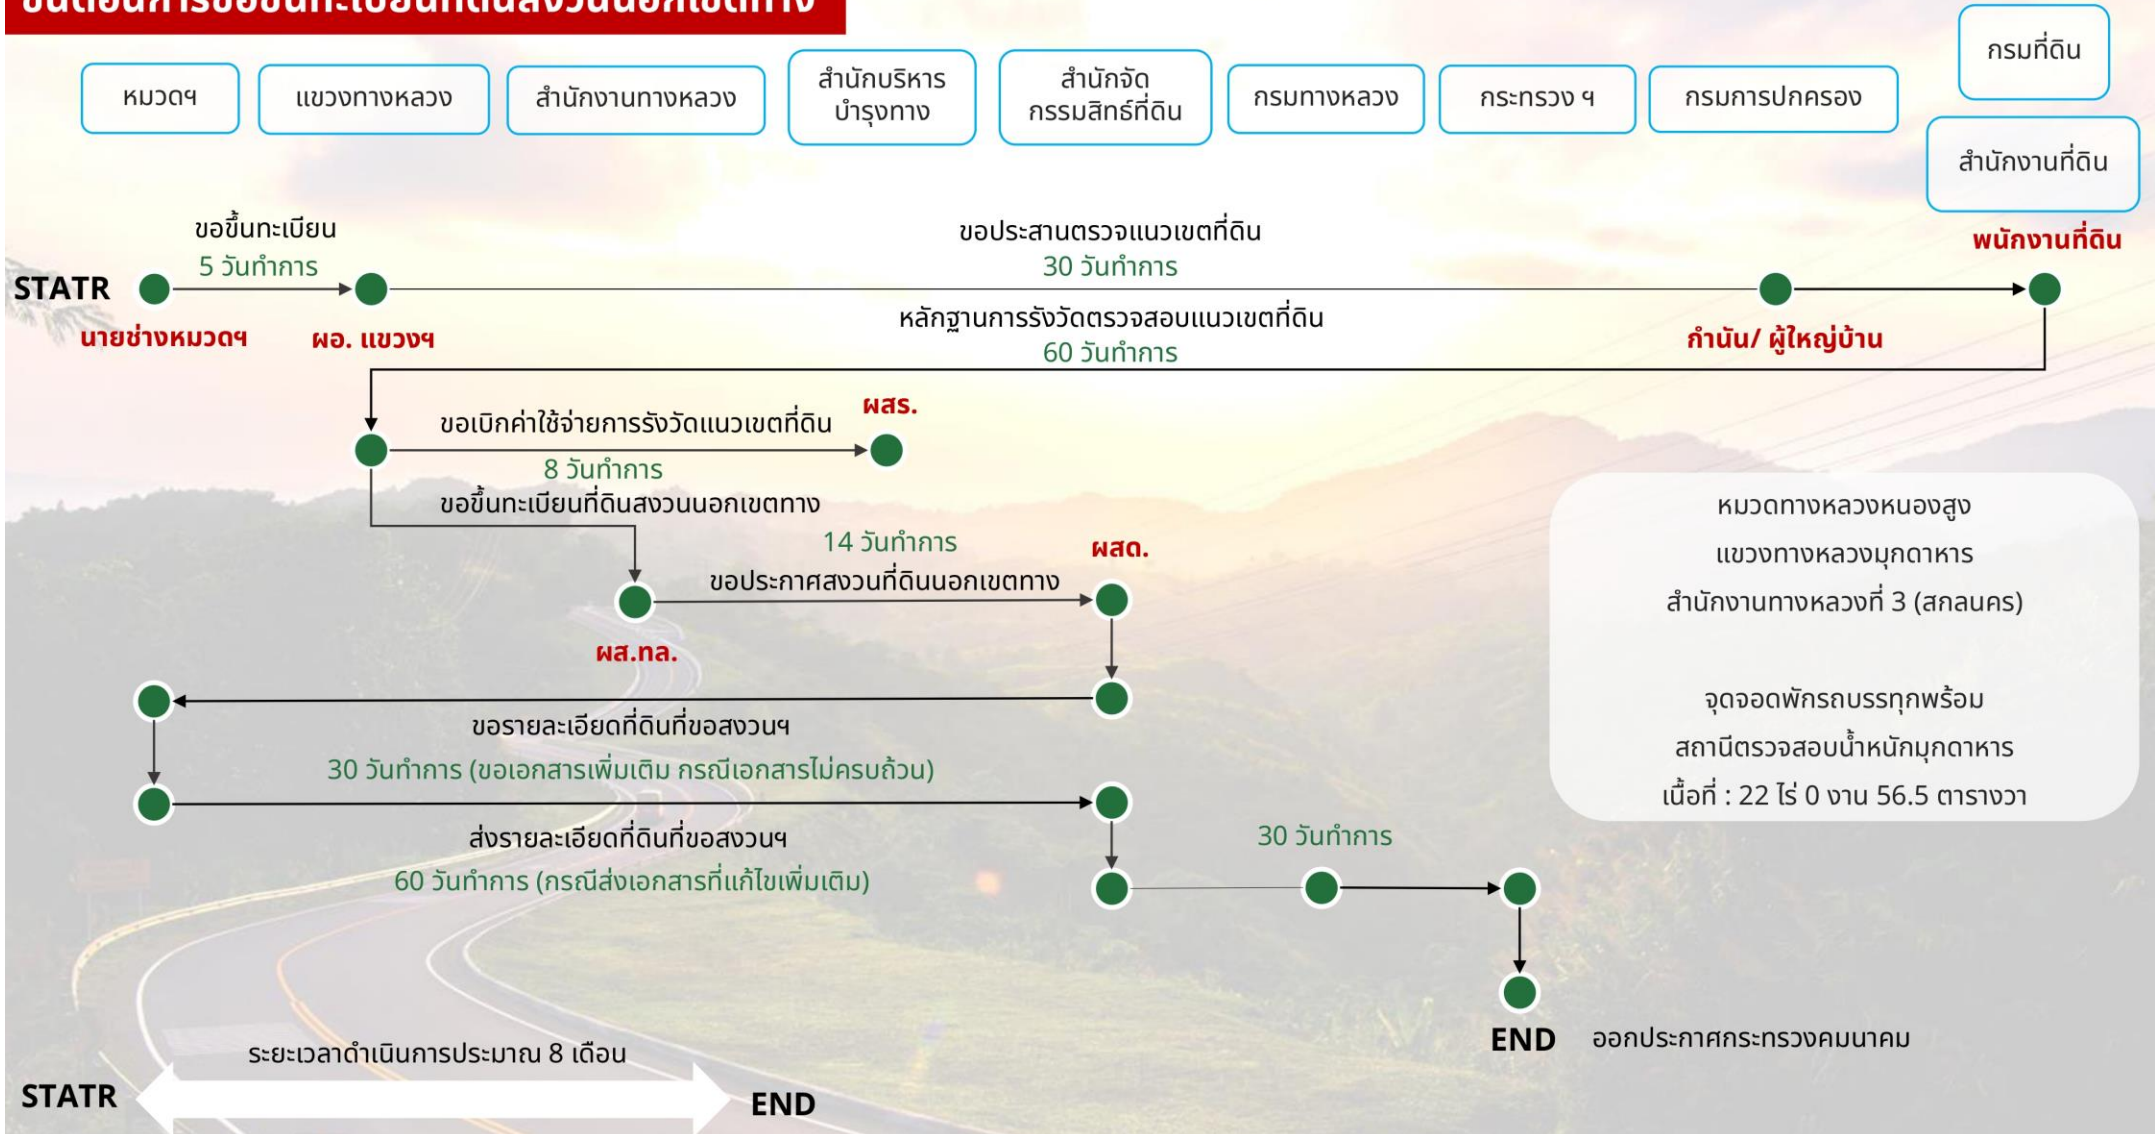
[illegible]

หมวดฯ

แขวงทางหลวง

สำนักงานทางหลวง

สำนักบริหารบำรุงทาง

สำนักจัดกรรมสิทธิ์ที่ดิน

กรมทางหลวง

กระทรวง ฯ

กรมการปกครอง

กรมที่ดิน

สำนักงานที่ดิน

ขอขึ้นทะเบียน
5 วันทำการ

ขอประสานตรวจแนวเขตที่ดิน
30 วันทำการ

พนักงานที่ดิน

STATR

นายช่างหมวดฯ

ผอ. แขวงฯ

หลักฐานการรังวัดตรวจสอบแนวเขตที่ดิน
60 วันทำการ

กำนัน/ ผู้ใหญ่บ้าน

ผสร.

ขอเบิกค่าใช้จ่ายการรังวัดแนวเขตที่ดิน
8 วันทำการ

ขอขึ้นทะเบียนที่ดินสงวนนอกเขตทาง

14 วันทำการ

ผสด.

ขอประกาศสงวนที่ดินนอกเขตทาง

ผส.กล.

หมวดทางหลวงหนองสูง
แขวงทางหลวงมุกดาหาร
สำนักงานทางหลวงที่ 3 (สกลนคร)

จุดจอดพักรถบรรทุกพร้อม
สถานีตรวจสอบน้ำหนักมุกดาหาร
เนื้อที่ : 22 ไร่ 0 งาน 56.5 ตารางวา

ขอรายละเอียดที่ดินที่ขอสงวนฯ
30 วันทำการ (ขอเอกสารเพิ่มเติม กรณีเอกสารไม่ครบถ้วน)

ส่งรายละเอียดที่ดินที่ขอสงวนฯ
60 วันทำการ (กรณีส่งเอกสารที่แก้ไขเพิ่มเติม)

30 วันทำการ

END

ออกประกาศกระทรวงคมนาคม

ระยะเวลาดำเนินการประมาณ 8 เดือน

STATR

END